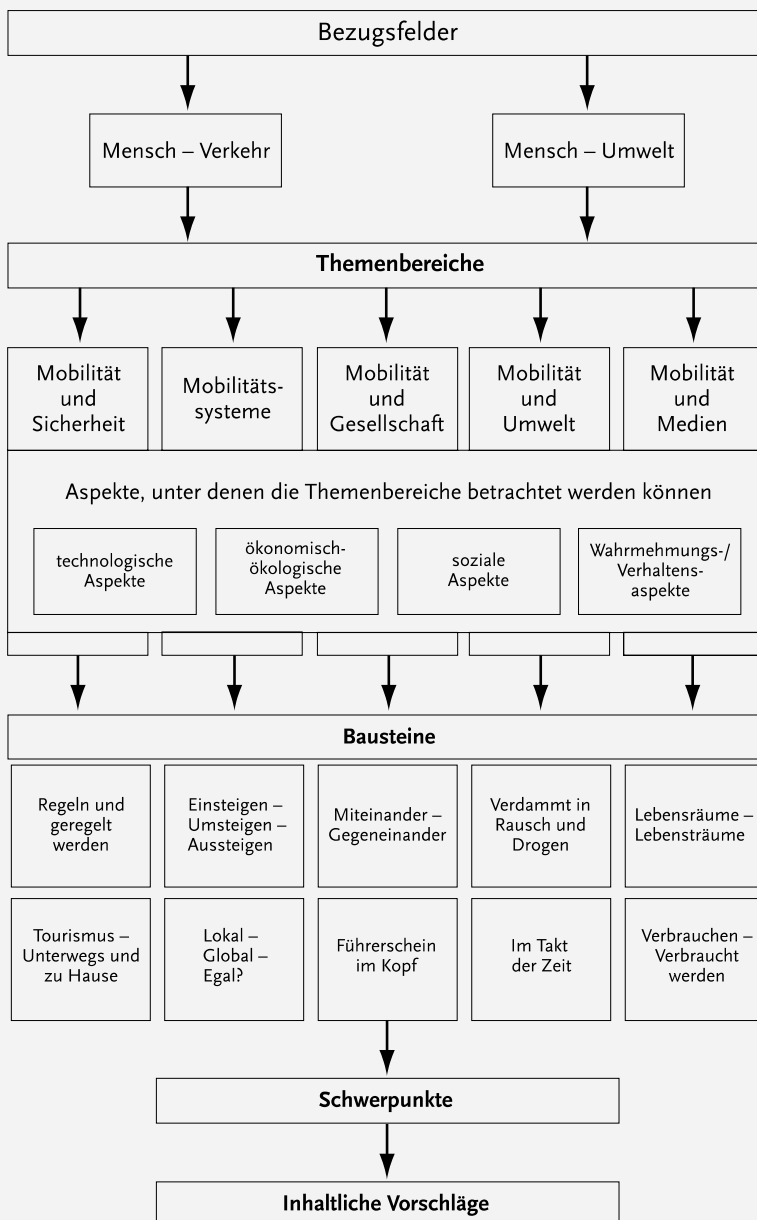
Bezugsfelder

Mensch – Verkehr

Mensch – Umwelt

**Themenbereiche**

Mobilität und Sicherheit

Mobilitätssysteme

Mobilität und Gesellschaft

Mobilität und Umwelt

Mobilität und Medien

Aspekte, unter denen die Themenbereiche betrachtet werden können

technologische Aspekte

ökonomisch-ökologische Aspekte

soziale Aspekte

Wahrmehmungs-/ Verhaltensaspekte

**Bausteine**

Regeln und geregelt werden

Einsteigen – Umsteigen – Aussteigen

Miteinander – Gegeneinander

Verdammt in Rausch und Drogen

Lebensräume – Lebensträume

Tourismus – Unterwegs und zu Hause

Lokal – Global – Egal?

Führerschein im Kopf

Im Takt der Zeit

Verbrauchen – Verbraucht werden

**Schwerpunkte**

**Inhaltliche Vorschläge**